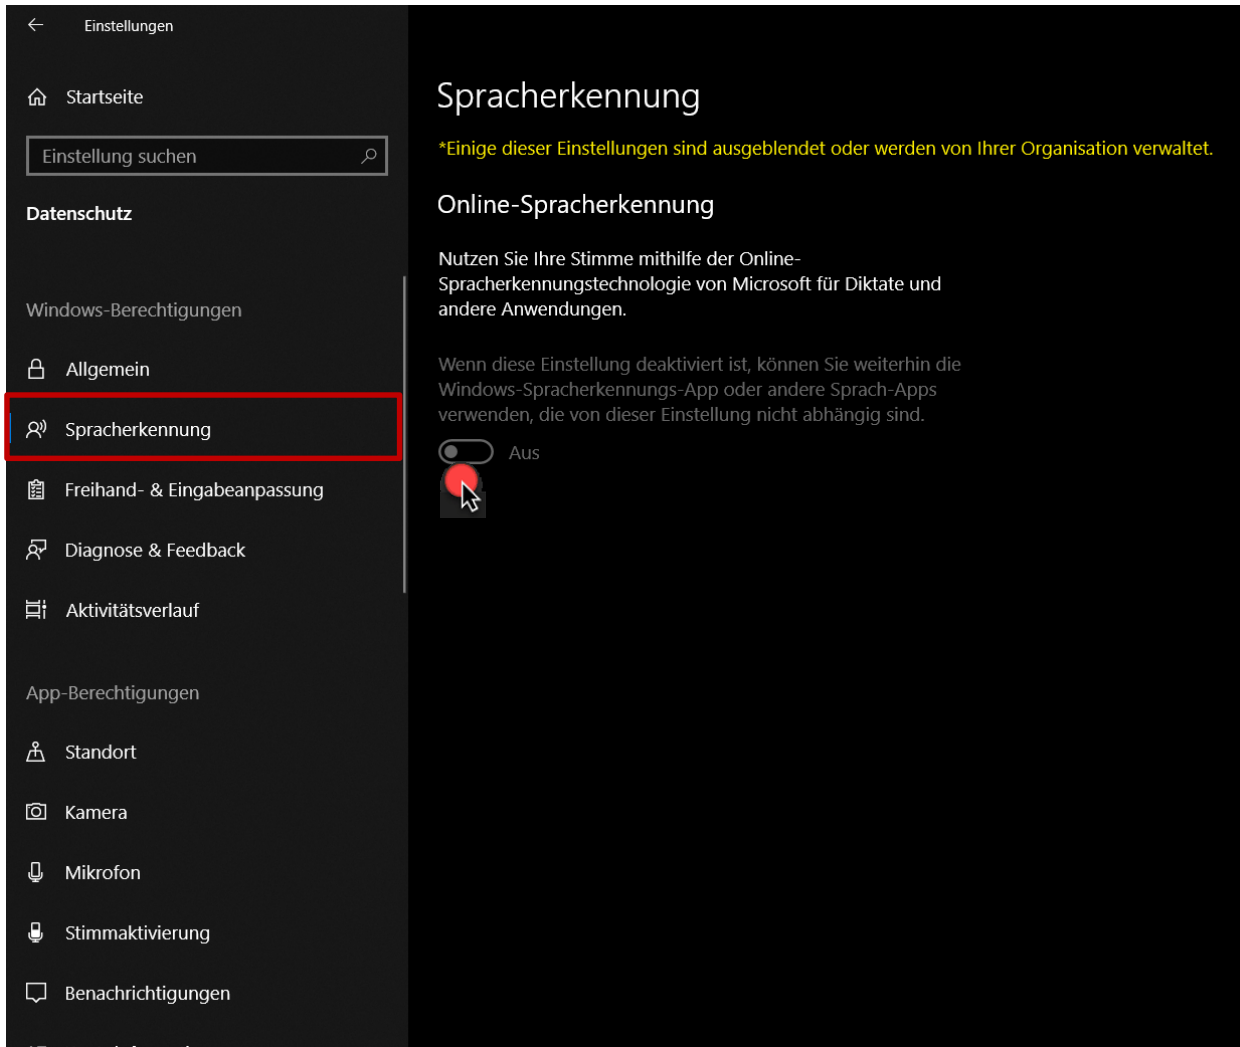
Einstellungen

Startseite

Einstellung suchen

Datenschutz

Windows-Berechtigungen

Allgemein

Spracherkennung

Freihand- & Eingabeanpassung

Diagnose & Feedback

Aktivitätsverlauf

App-Berechtigungen

Standort

Kamera

Mikrofon

Stimmaktivierung

Benachrichtigungen

Spracherkennung

*Einige dieser Einstellungen sind ausgeblendet oder werden von Ihrer Organisation verwaltet.

Online-Spracherkennung

Nutzen Sie Ihre Stimme mithilfe der Online-Spracherkennungstechnologie von Microsoft für Diktate und andere Anwendungen.

Wenn diese Einstellung deaktiviert ist, können Sie weiterhin die Windows-Spracherkennungs-App oder andere Sprach-Apps verwenden, die von dieser Einstellung nicht abhängig sind.

Aus